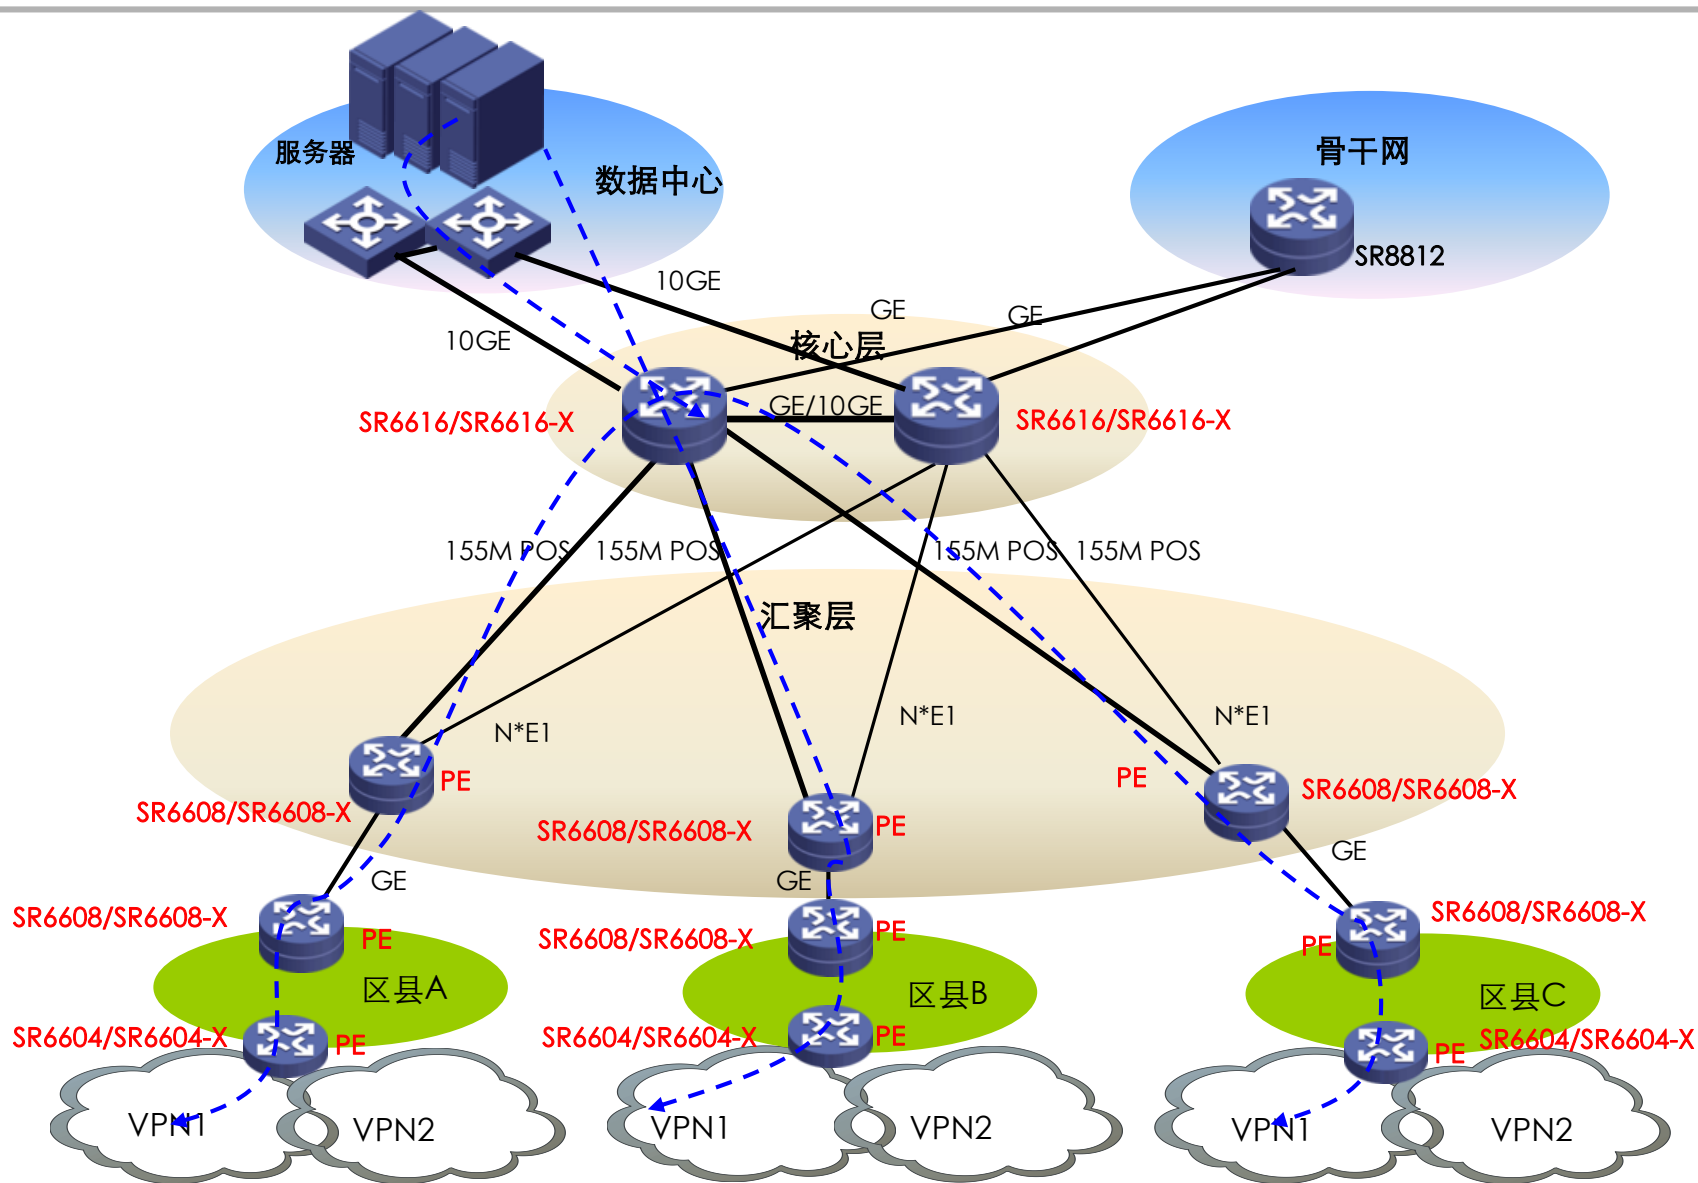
服务器
数据中心
骨干网
SR8812
10GE
GE
GE
10GE
核心层
SR6616/SR6616-X
GE/10GE
SR6616/SR6616-X
155M POS
155M POS
155M POS
155M POS
汇聚层
N*E1
N*E1
N*E1
PE
PE
SR6608/SR6608-X
SR6608/SR6608-X
PE
SR6608/SR6608-X
SR6608/SR6608-X
GE
GE
GE
SR6608/SR6608-X
PE
SR6608/SR6608-X
PE
SR6608/SR6608-X
PE
区县A
区县B
区县C
SR6604/SR6604-X
PE
SR6604/SR6604-X
PE
PE
SR6604/SR6604-X
VPN1
VPN2
VPN1
VPN2
VPN1
VPN2